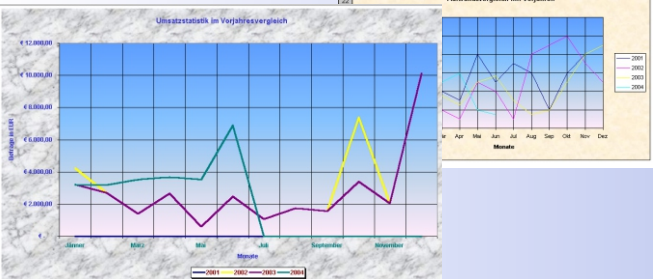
Umsatzstatistik im Vorjahresvergleich

€ 12.000,00
€ 10.000,00
€ 8.000,00
€ 6.000,00
€ 4.000,00
€ 2.000,00
€ -

Beträge in EUR

Jänner
März
Mai
Juli
September
November

Monate

2001
2002
2003
2004

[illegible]

Apr
Mai
Jun
Jul
Aug
Sep
Okt
Nov
Dez

Monate

2001
2002
2003
2004